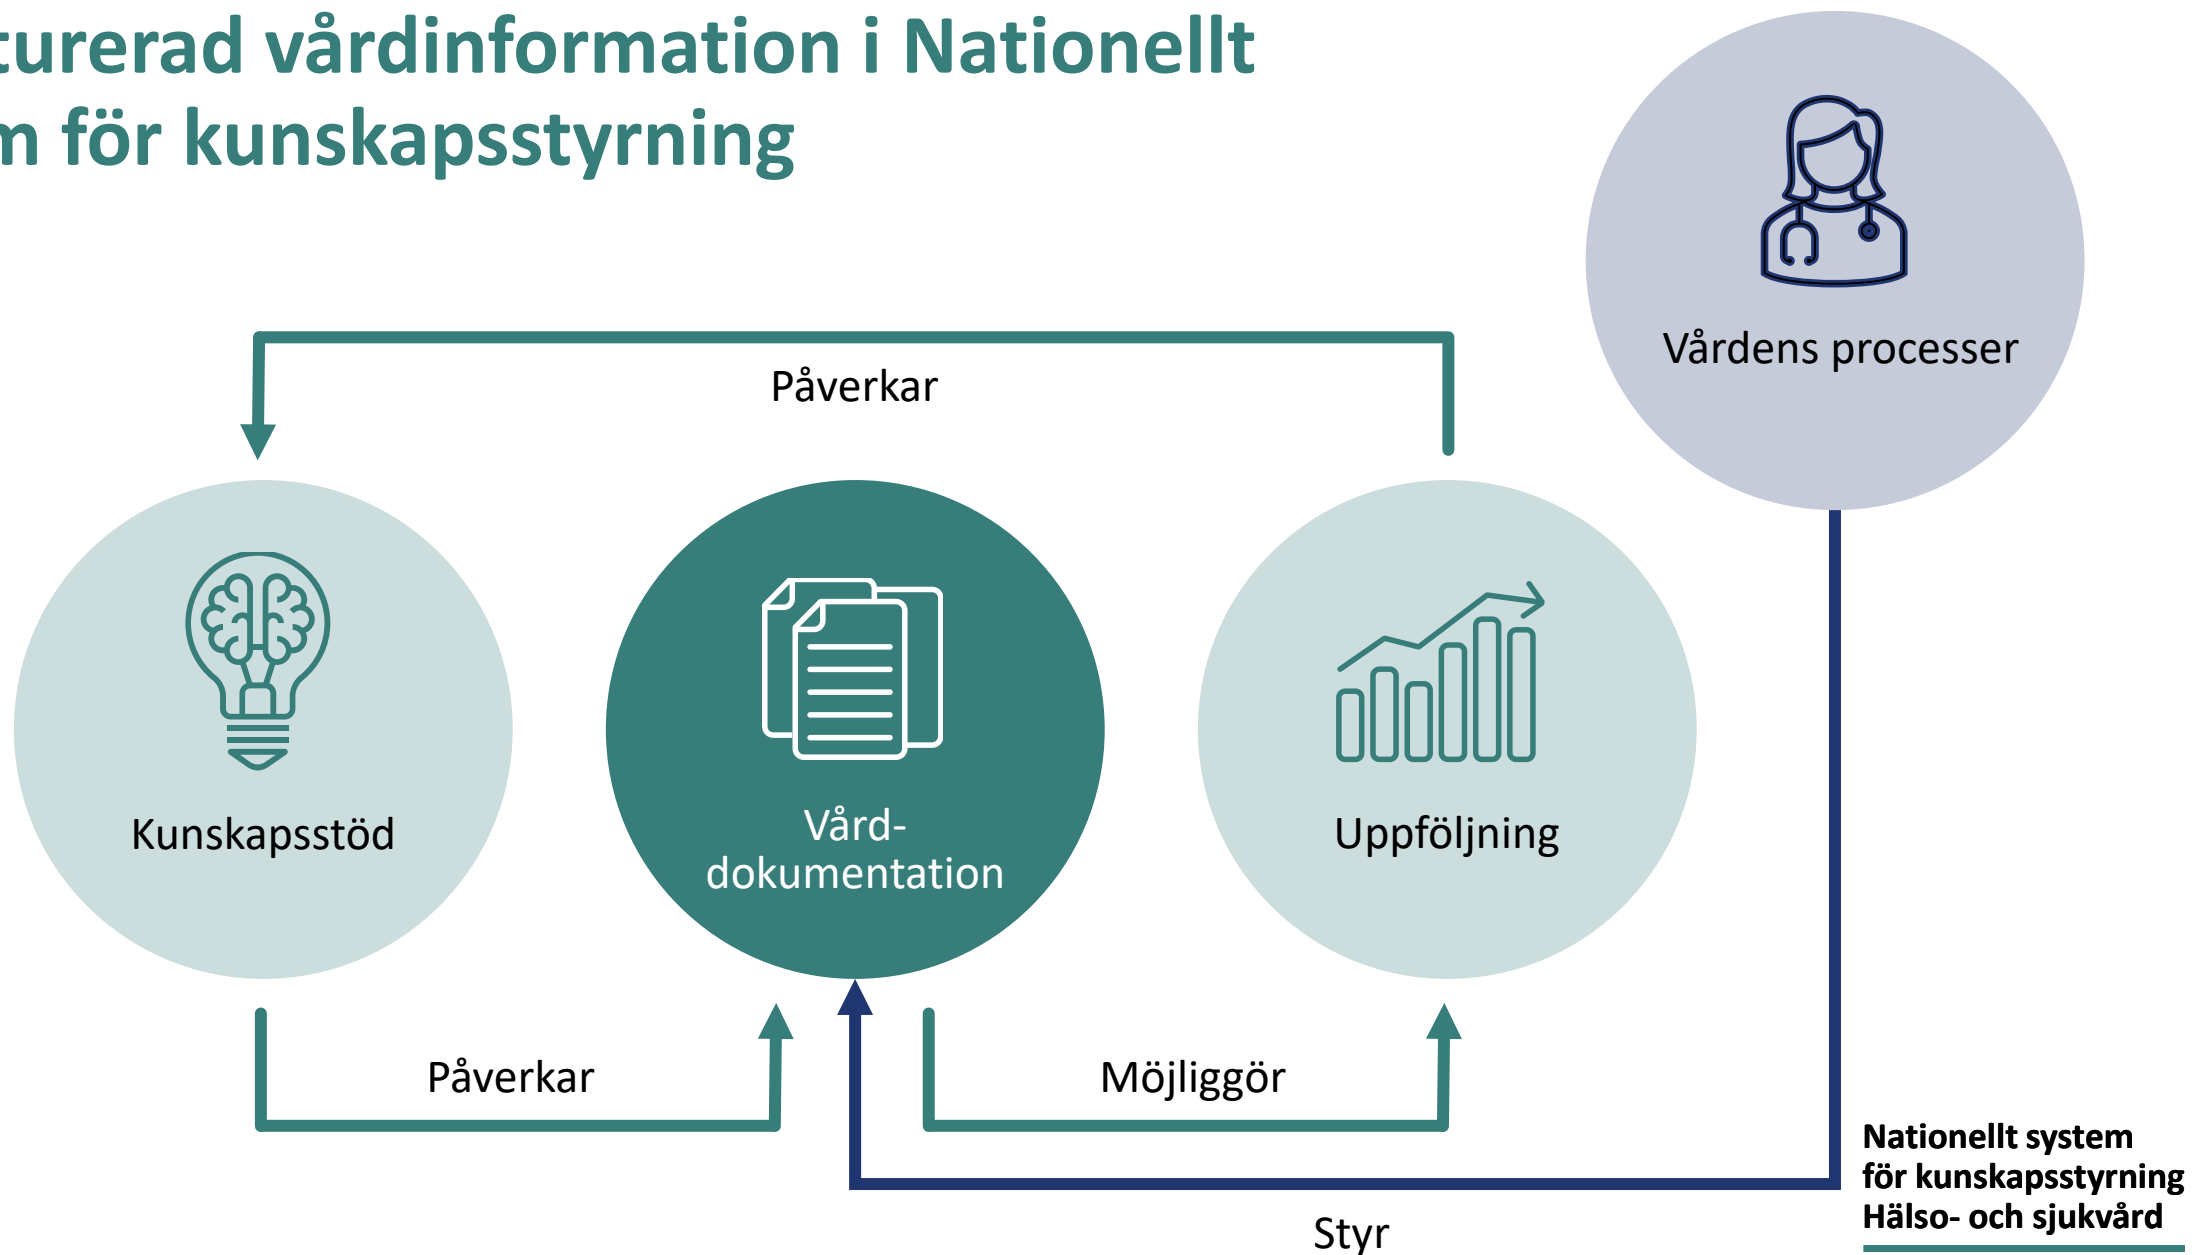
turerad vårdinformation i Nationellt
n för kunskapsstyrning

Vårdens processer

Påverkar

Kunskapsstöd

Vård-
dokumentation

Uppföljning

Påverkar

Möjliggör

Styr

Nationellt system
för kunskapsstyrning
Hälso- och sjukvård